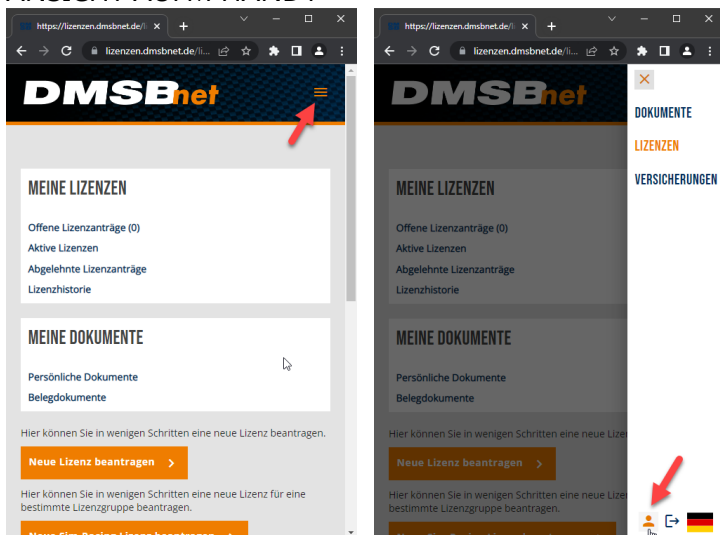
https://lizenzen.dmsbnet.de/li
lizenzen.dmsbnet.de/li...

DMSBnet

MEINE LIZENZEN

Offene Lizenzanträge (0)
Aktive Lizenzen
Abgelehnte Lizenzanträge
Lizenzhistorie

MEINE DOKUMENTE

Persönliche Dokumente
Belegdokumente

Hier können Sie in wenigen Schritten eine neue Lizenz beantragen.

Neue Lizenz beantragen

Hier können Sie in wenigen Schritten eine neue Lizenz für eine bestimmte Lizenzgruppe beantragen.

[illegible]

https://lizenzen.dmsbnet.de/li
lizenzen.dmsbnet.de/li...

DMSBnet

MEINE LIZENZEN

Offene Lizenzanträge (0)
Aktive Lizenzen
Abgelehnte Lizenzanträge
Lizenzhistorie

MEINE DOKUMENTE

Persönliche Dokumente
Belegdokumente

Hier können Sie in wenigen Schritten eine neue Lizenz beantragen.

Neue Lizenz beantragen

Hier können Sie in wenigen Schritten eine neue Lizenz für eine bestimmte Lizenzgruppe beantragen.

DOKUMENTE
LIZENZEN
VERSICHERUNGEN